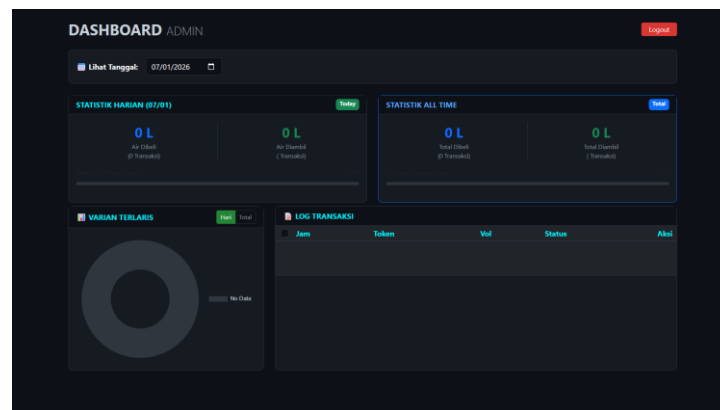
DASHBOARD ADMIN

Logout

Lihat Tanggal: 07/01/2026

STATISTIK HARIAN (07/01)
Today

0 L
Air Dibeli
(0 Transaksi)

0 L
Air Diambil
( Transaksi)

STATISTIK ALL TIME
Total

0 L
Total Dibeli
(0 Transaksi)

0 L
Total Diambil
( Transaksi)

VARIAN TERLARIS
Hari Total

No Data

LOG TRANSAKSI

| Jam | Token | Vol | Status | Aksi |
|---|---|---|---|---|